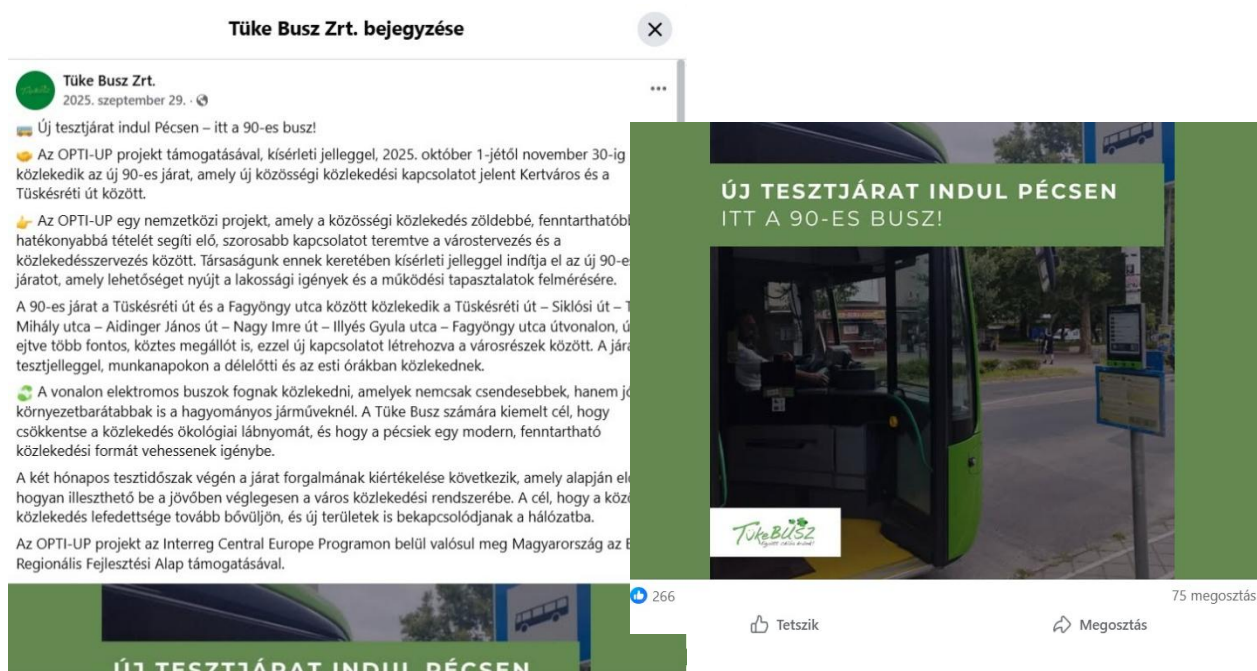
Tüke Busz Zrt. bejegyzése

Tüke Busz Zrt.
2025. szeptember 29. ·

Új tesztjárat indul Pécsen – itt a 90-es busz!

Az OPTI-UP projekt támogatásával, kísérleti jelleggel, 2025. október 1-jétől november 30-ig közlekedik az új 90-es járat, amely új közösségi közlekedési kapcsolatot jelent Kertváros és a Tüskésréti út között.

Az OPTI-UP egy nemzetközi projekt, amely a közösségi közlekedés zöldebbé, fenntarthatóbb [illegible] hatékonyabbá tételét segíti elő, szorosabb kapcsolatot teremtve a várostervezés és a közlekedésszervezés között. Társaságunk ennek keretében kísérleti jelleggel indítja el az új 90-e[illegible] járatot, amely lehetőséget nyújt a lakossági igények és a működési tapasztalatok felmérésére.

A 90-es járat a Tüskésréti út és a Fagyöngy utca között közlekedik a Tüskésréti út – Siklósi út – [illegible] Mihály utca – Aidinger János út – Nagy Imre út – Illyés Gyula utca – Fagyöngy utca útvonalon, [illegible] ejtve több fontos, köztes megállót is, ezzel új kapcsolatot létrehozva a városrészek között. A jára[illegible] tesztjelleggel, munkanapokon a délelőtti és az esti órákban közlekednek.

A vonalon elektromos buszok fognak közlekedni, amelyek nemcsak csendesebbek, hanem jó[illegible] környezetbarátabbak is a hagyományos járműveknél. A Tüke Busz számára kiemelt cél, hogy csökkentse a közlekedés ökológiai lábnyomát, és hogy a pécsiek egy modern, fenntartható közlekedési formát vehessenek igénybe.

A két hónapos tesztidőszak végén a járat forgalmának kiértékelése következik, amely alapján el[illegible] hogyan illeszthető be a jövőben véglegesen a város közlekedési rendszerébe. A cél, hogy a közö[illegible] közlekedés lefedettsége tovább bővüljön, és új területek is bekapcsolódjanak a hálózatba.

Az OPTI-UP projekt az Interreg Central Europe Programon belül valósul meg Magyarország az E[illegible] Regionális Fejlesztési Alap támogatásával.

ÚJ TESZTJÁRAT INDUL PÉCSEN

ÚJ TESZTJÁRAT INDUL PÉCSEN
ITT A 90-ES BUSZ!

TüкeBUSZ

266
75 megosztás
Tetszik
Megosztás